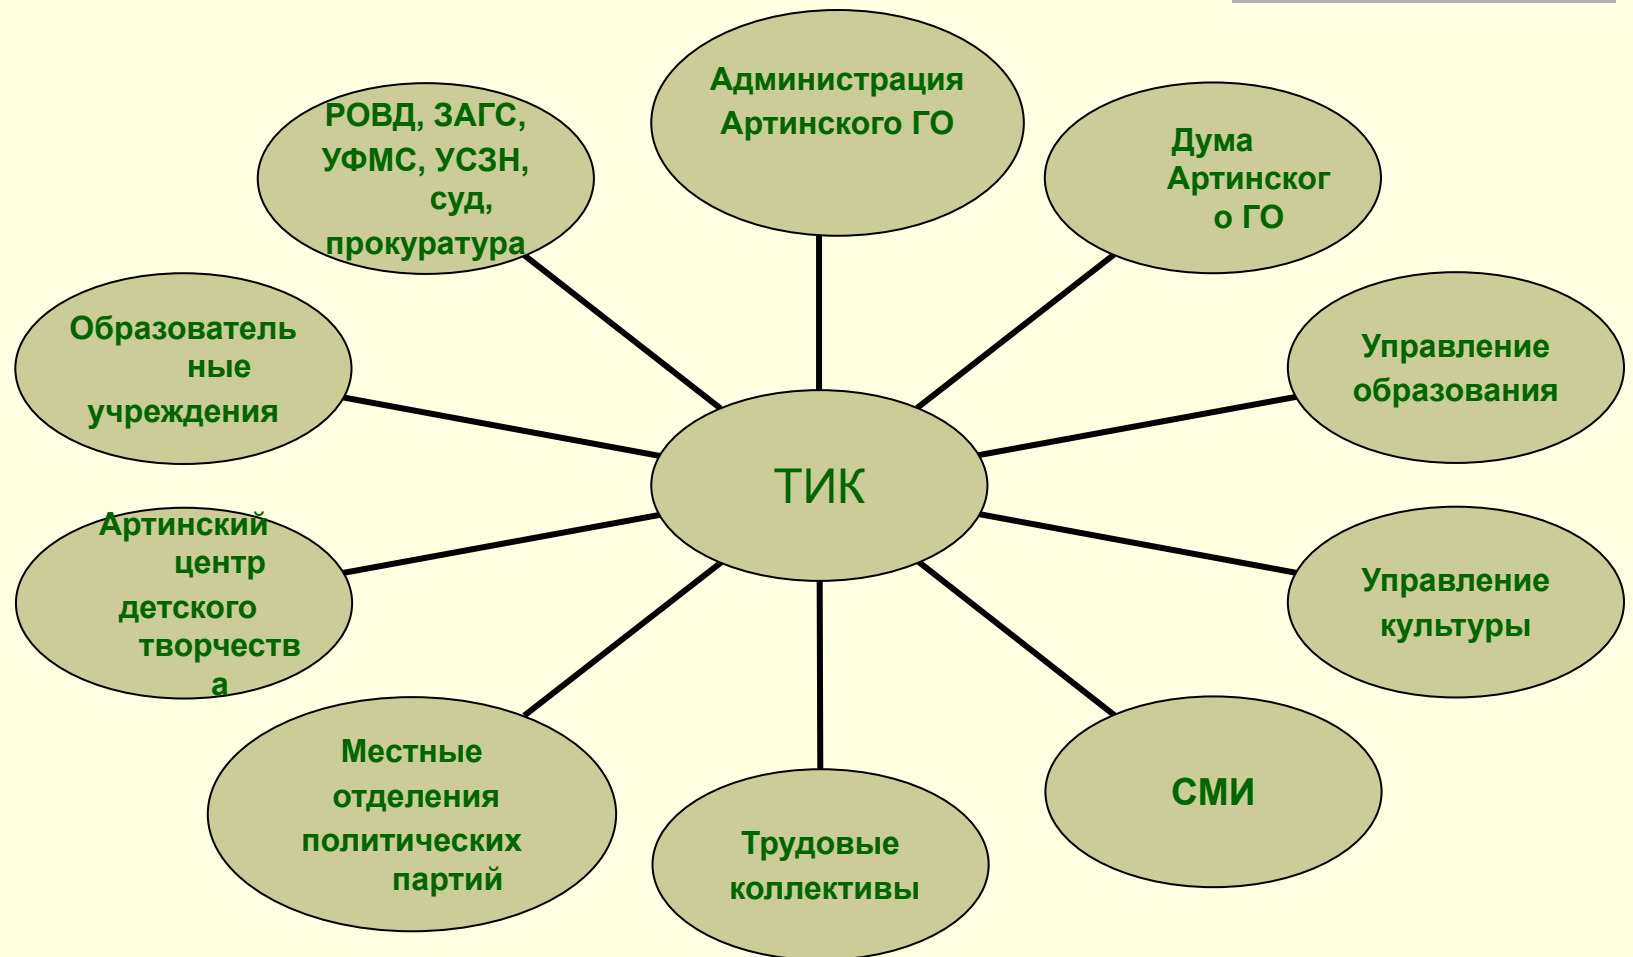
ТИК

Администрация Артинского ГО

Дума Артинского ГО

Управление образования

Управление культуры

СМИ

Трудовые коллективы

Местные отделения политических партий

Артинский центр детского творчества

Образовательные учреждения

РОВД, ЗАГС, УФМС, УСЗН, суд, прокуратура